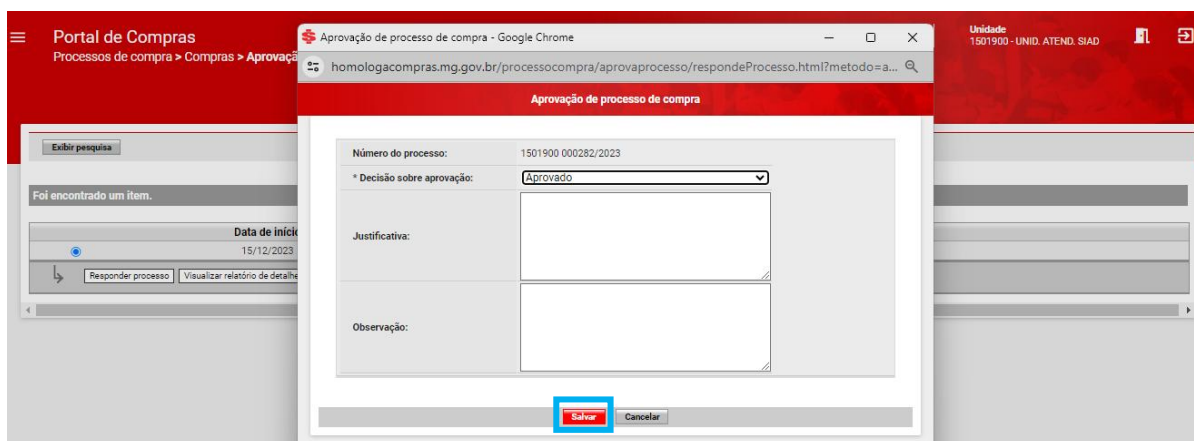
Portal de Compras
Processos de compra > Compras > Aprovaçã

Unidade
1501900 - UNID. ATEND. SIAD

Exibir pesquisa

Foi encontrado um item.

Data de iníci
15/12/2023

Responder processo | Visualizar relatório de detalhe

Aprovação de processo de compra - Google Chrome

homologacompras.mg.gov.br/processocompra/aprovaprocesso/respondeProcesso.html?metodo=a...

Aprovação de processo de compra

| Número do processo: | 1501900 000282/2023 |
|---|---|
| * Decisão sobre aprovação: | Aprovado |
| Justificativa: | |
| Observação: | |

Salvar | Cancelar